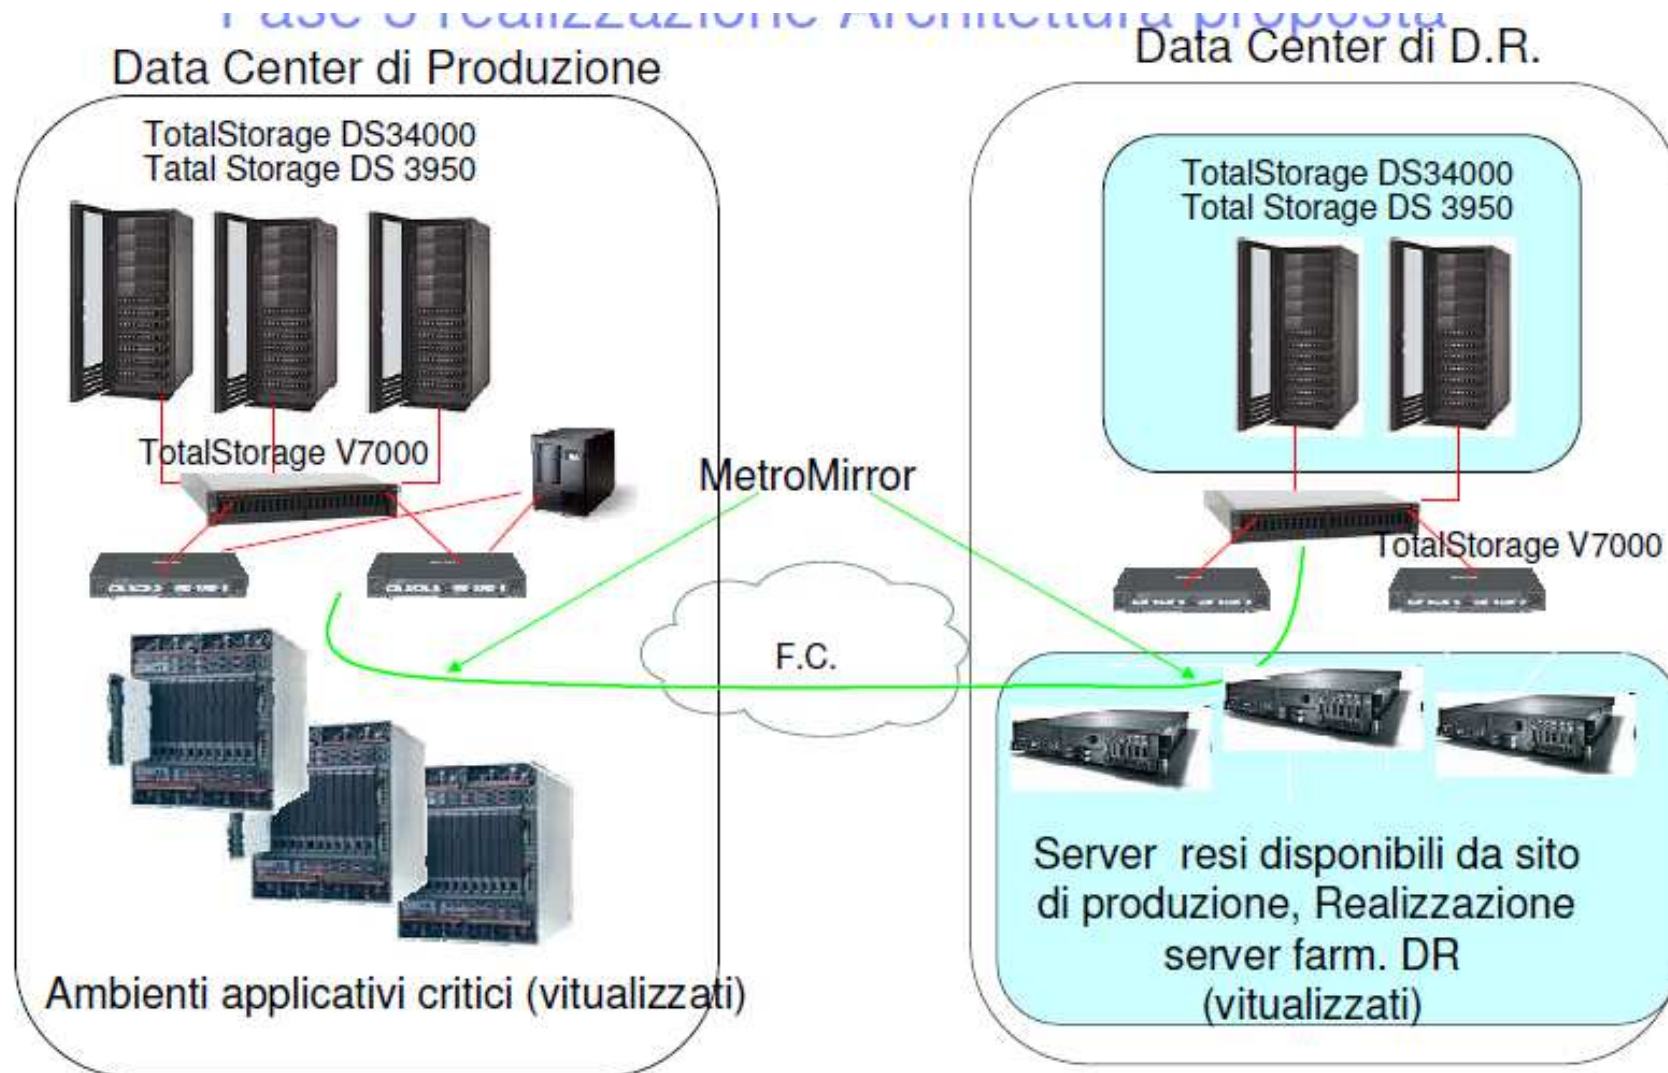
Fase 3 realizzazione Architettura proposta

Data Center di Produzione

TotalStorage DS34000
Tatal Storage DS 3950

TotalStorage V7000

MetroMirror

F.C.

Ambienti applicativi critici (vitualizzati)

Data Center di D.R.

TotalStorage DS34000
Total Storage DS 3950

TotalStorage V7000

Server resi disponibili da sito di produzione, Realizzazione server farm. DR (vitualizzati)